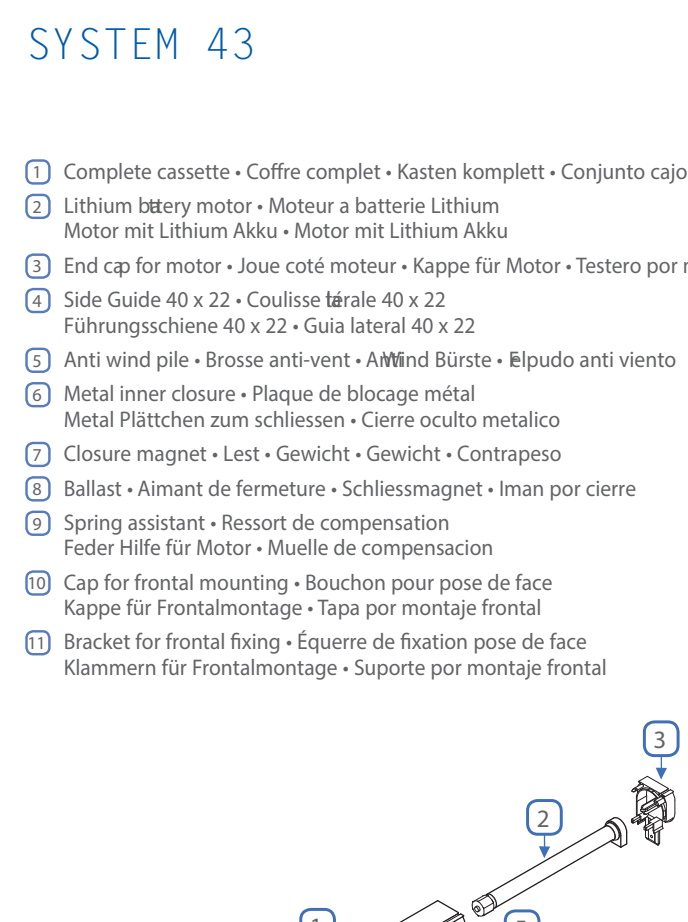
SYSTEM 43

1 Complete cassette • Coffre complet • Kasten komplett • Conjunto cajo

2 Lithium battery motor • Moteur a batterie Lithium
Motor mit Lithium Akku • Motor mit Lithium Akku

3 End cap for motor • Joue coté moteur • Kappe für Motor • Testero por m

4 Side Guide 40 x 22 • Coulisse latérale 40 x 22
Führungsschiene 40 x 22 • Guia lateral 40 x 22

5 Anti wind pile • Brosse anti-vent • AntiWind Bürste • Felpudo anti viento

6 Metal inner closure • Plaque de blocage métal
Metal Plättchen zum schliessen • Cierre oculto metalico

7 Closure magnet • Lest • Gewicht • Gewicht • Contrapeso

8 Ballast • Aimant de fermeture • Schliessmagnet • Iman por cierre

9 Spring assistant • Ressort de compensation
Feder Hilfe für Motor • Muelle de compensacion

10 Cap for frontal mounting • Bouchon pour pose de face
Kappe für Frontalmontage • Tapa por montaje frontal

11 Bracket for frontal fixing • Équerre de fixation pose de face
Klammern für Frontalmontage • Suporte por montaje frontal

3

2

1

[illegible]